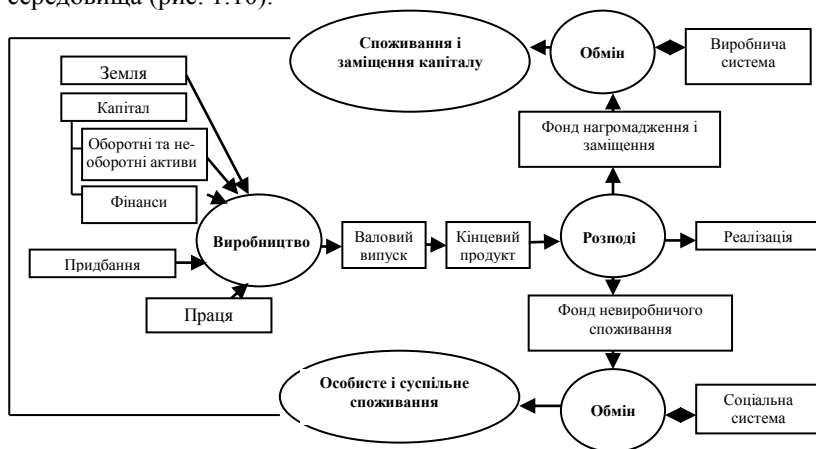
середовища (рис. 1.10).

Споживання і заміщення капіталу

Обмін

Виробнича система

Земля

Капітал

Оборотні та необоротні активи

Фінанси

Фонд нагромадження і заміщення

Виробництво

Валовий випуск

Кінцевий продукт

Розподі

Реалізація

Придбання

Праця

Фонд невиробничого споживання

Особисте і суспільне споживання

Обмін

Соціальна система